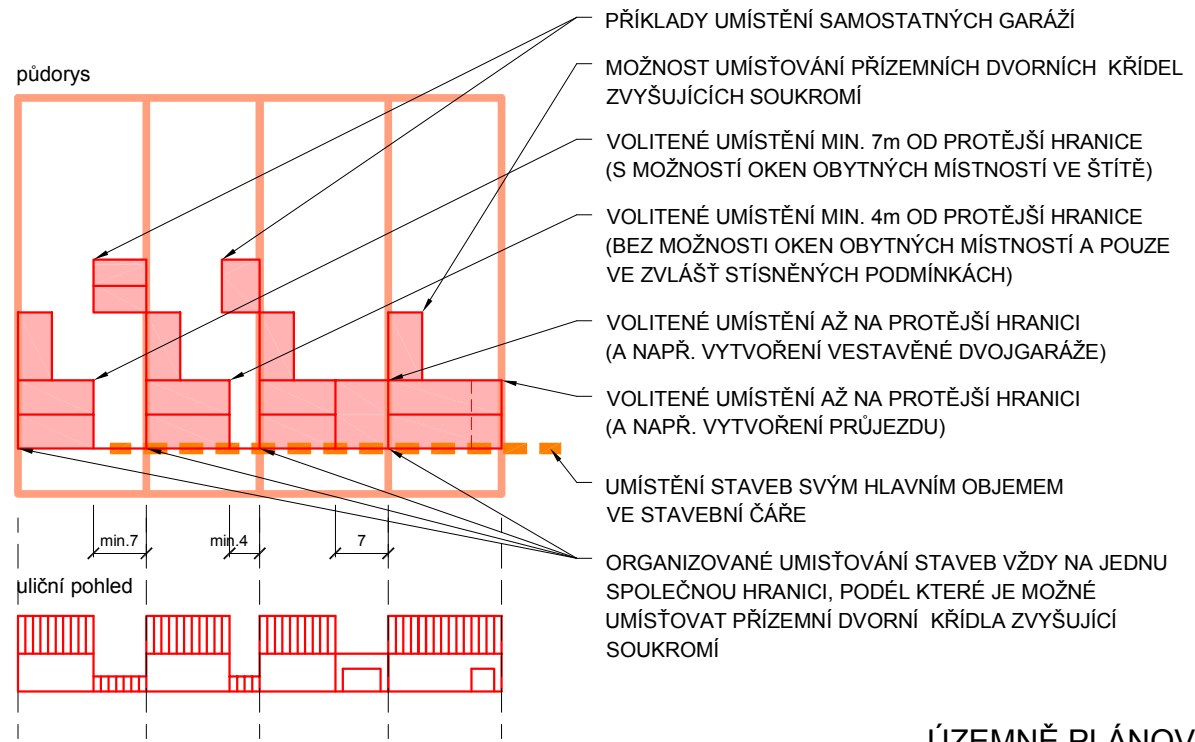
půdorys

PŘÍKLADY UMÍSTĚNÍ SAMOSTATNÝCH GARÁŽÍ

MOŽNOST UMÍSŤOVÁNÍ PŘÍZEMNÍCH DVORNÍCH KŘÍDEL ZVYŠUJÍCÍCH SOUKROMÍ

VOLITENÉ UMÍSTĚNÍ MIN. 7m OD PROTĚJŠÍ HRANICE (S MOŽNOSTÍ OKEN OBYTNÝCH MÍSTNOSTÍ VE ŠTÍTĚ)

VOLITENÉ UMÍSTĚNÍ MIN. 4m OD PROTĚJŠÍ HRANICE (BEZ MOŽNOSTI OKEN OBYTNÝCH MÍSTNOSTÍ A POUZE VE ZVLÁŠŤ STÍSNĚNÝCH PODMÍNKÁCH)

VOLITENÉ UMÍSTĚNÍ AŽ NA PROTĚJŠÍ HRANICI (A NAPŘ. VYTVOŘENÍ VESTAVĚNÉ DVOJGARÁŽE)

VOLITENÉ UMÍSTĚNÍ AŽ NA PROTĚJŠÍ HRANICI (A NAPŘ. VYTVOŘENÍ PRŮJEZDU)

UMÍSTĚNÍ STAVEB SVÝM HLAVNÍM OBJEMEM VE STAVEBNÍ ČÁŘE

min.7

min.4

7

ORGANIZOVANÉ UMISŤOVÁNÍ STAVEB VŽDY NA JEDNU SPOLEČNOU HRANICI, PODÉL KTERÉ JE MOŽNÉ UMÍSŤOVAT PŘÍZEMNÍ DVORNÍ KŘÍDLA ZVYŠUJÍCÍ SOUKROMÍ

uliční pohled

ÚZEMNĚ PLÁNOV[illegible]